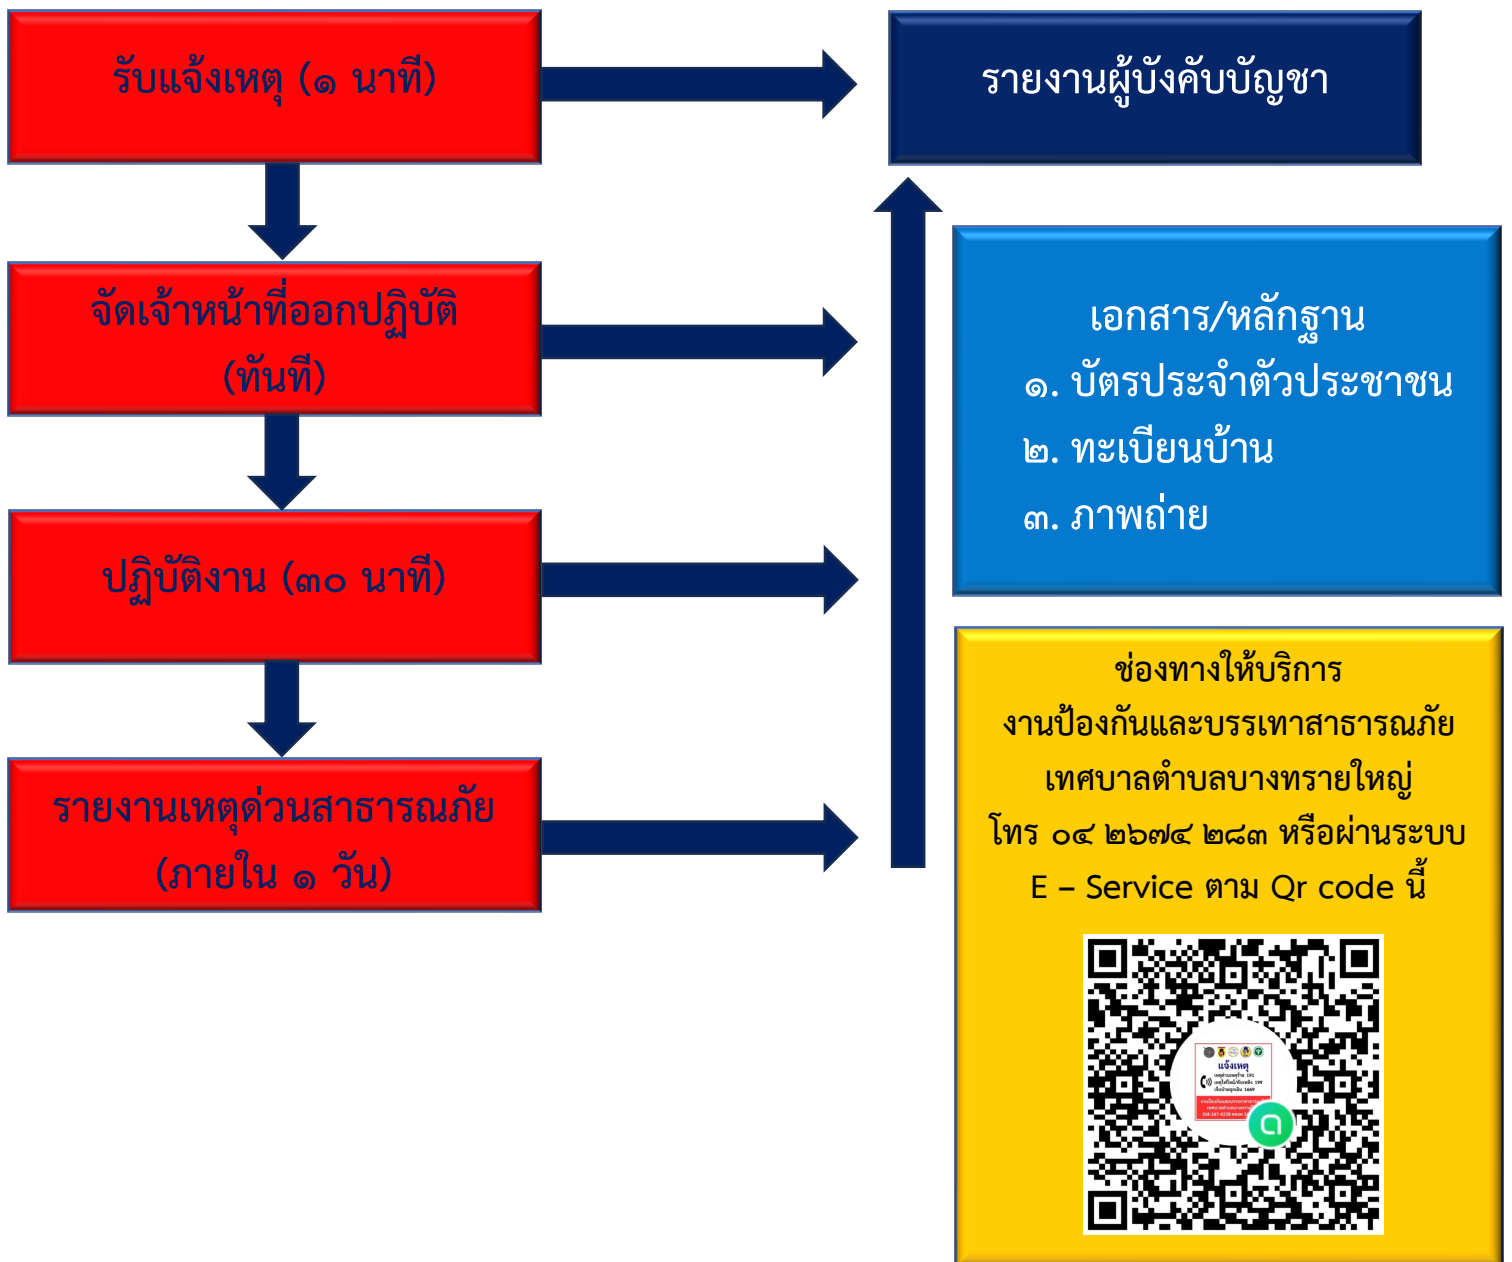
รับแจ้งเหตุ (๑ นาที)

จัดเจ้าหน้าที่ออกปฏิบัติ (ทันที)

ปฏิบัติงาน (๓๐ นาที)

รายงานเหตุด่วนสาธารณภัย (ภายใน ๑ วัน)

รายงานผู้บังคับบัญชา

เอกสาร/หลักฐาน
๑. บัตรประจำตัวประชาชน
๒. ทะเบียนบ้าน
๓. ภาพถ่าย

ช่องทางให้บริการ
งานป้องกันและบรรเทาสาธารณภัย
เทศบาลตำบลบางทรายใหญ่
โทร ๐๔ ๒๖๗๔ ๒๘๓ หรือผ่านระบบ
E – Service ตาม Qr code นี้

แจ้งเหตุ